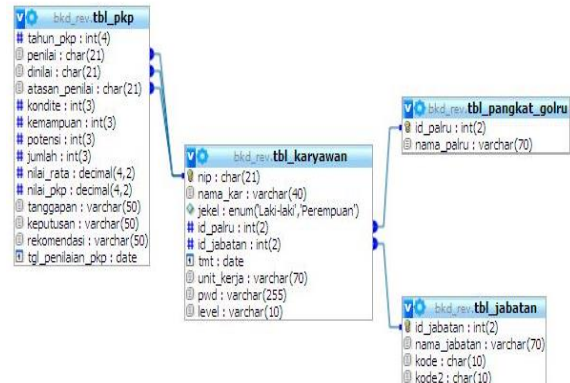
bkd_rev.tbl_pkp
# tahun_pkp : int(4)
penilai : char(21)
dinilai : char(21)
atasan_penilai : char(21)
# kondite : int(3)
# kemampuan : int(3)
# potensi : int(3)
# jumlah : int(3)
# nilai_rata : decimal(4,2)
# nilai_pkp : decimal(4,2)
tanggapan : varchar(50)
keputusan : varchar(50)
rekomendasi : varchar(50)
tgl_penilaian_pkp : date

bkd_rev.tbl_karyawan
nip : char(21)
nama_kar : varchar(40)
jekel : enum('Laki-laki','Perempuan')
# id_palru : int(2)
# id_jabatan : int(2)
tmt : date
unit_kerja : varchar(70)
pwd : varchar(255)
level : varchar(10)

bkd_rev.tbl_pangkat_golru
id_palru : int(2)
nama_palru : varchar(70)

bkd_rev.tbl_jabatan
id_jabatan : int(2)
nama_jabatan : varchar(70)
kode : char(10)
kode2 : char(10)